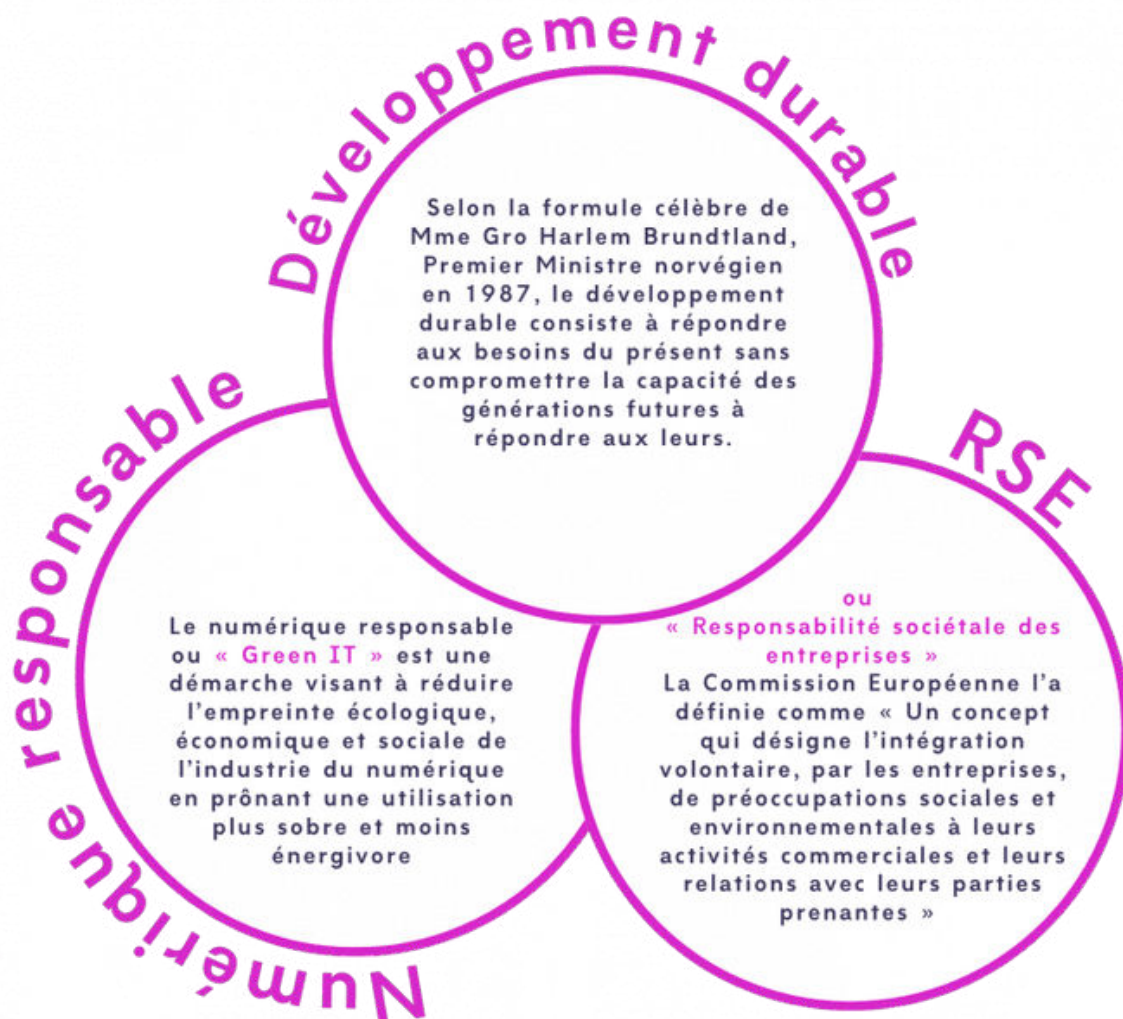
Développement durable

Selon la formule célèbre de Mme Gro Harlem Brundtland, Premier Ministre norvégien en 1987, le développement durable consiste à répondre aux besoins du présent sans compromettre la capacité des générations futures à répondre aux leurs.

Numérique responsable

Le numérique responsable ou « Green IT » est une démarche visant à réduire l'empreinte écologique, économique et sociale de l'industrie du numérique en prônant une utilisation plus sobre et moins énergivore

RSE

ou
« Responsabilité sociétale des entreprises »
La Commission Européenne l'a définie comme « Un concept qui désigne l'intégration volontaire, par les entreprises, de préoccupations sociales et environnementales à leurs activités commerciales et leurs relations avec leurs parties prenantes »